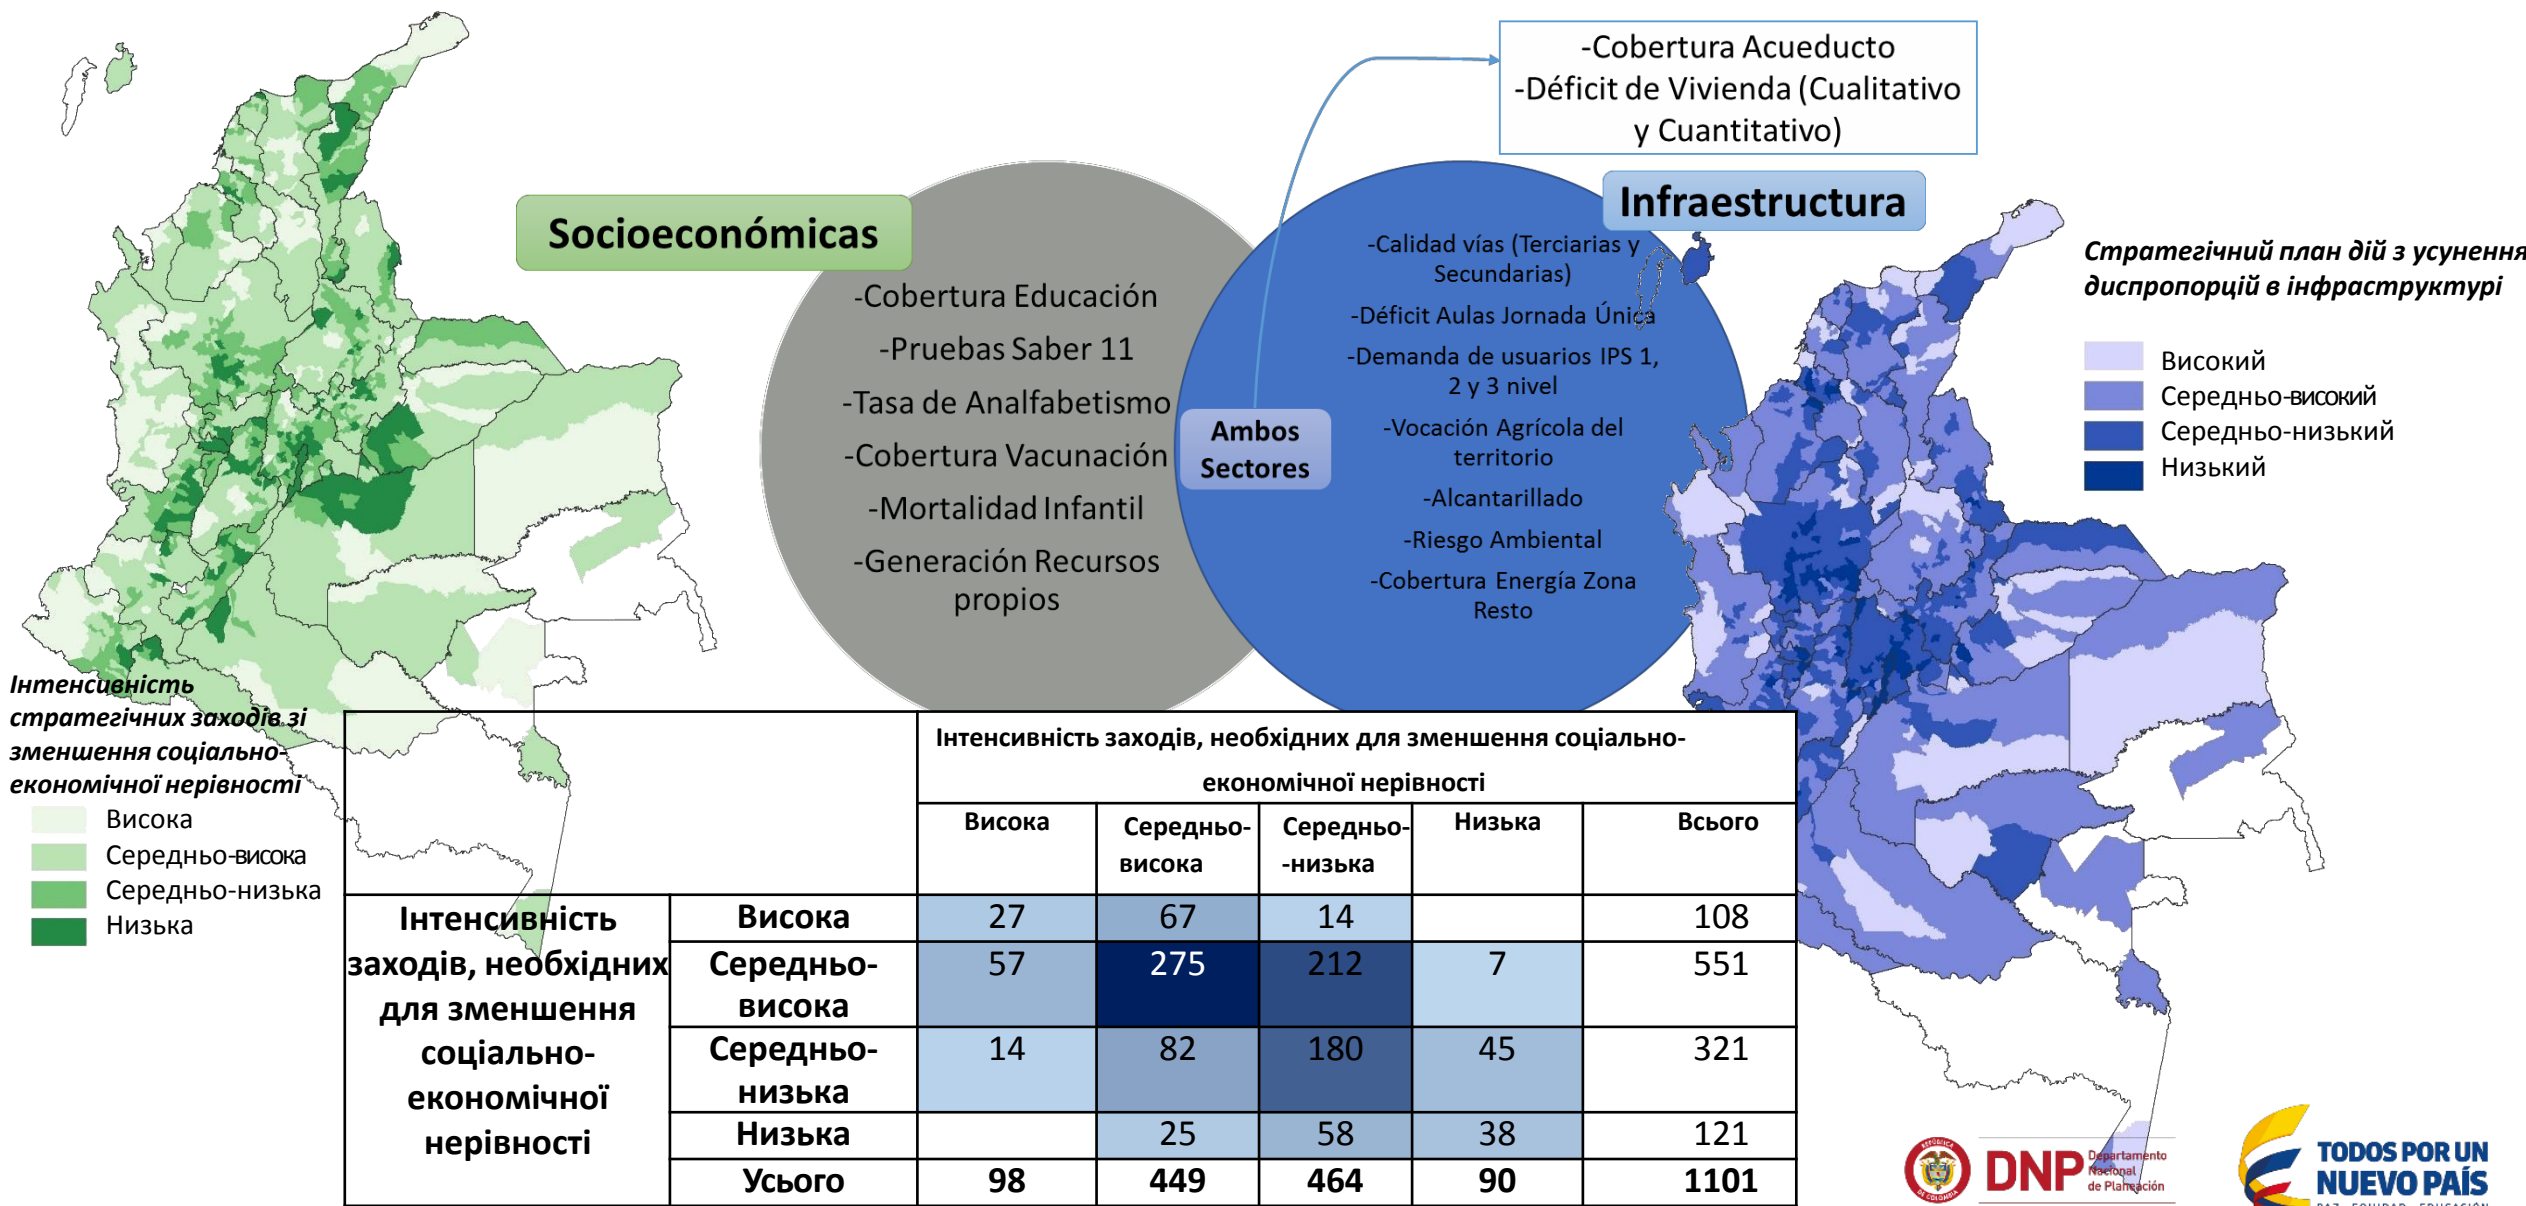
Socioeconómicas

-Cobertura Educación
-Pruebas Saber 11
-Tasa de Analfabetismo
-Cobertura Vacunación
-Mortalidad Infantil
-Generación Recursos propios

Ambos Sectores

-Cobertura Acueducto
-Déficit de Vivienda (Cualitativo y Cuantitativo)

Infraestructura

-Calidad vías (Terciarias y Secundarias)
-Déficit Aulas Jornada Única
-Demanda de usuarios IPS 1, 2 y 3 nivel
-Vocación Agrícola del territorio
-Alcantarillado
-Riesgo Ambiental
-Cobertura Energía Zona Resto

Стратегічний план дій з усунення диспропорцій в інфраструктурі

Високий
Середньо-високий
Середньо-низький
Низький

Інтенсивність стратегічних заходів зі зменшення соціально-економічної нерівності

Висока
Середньо-висока
Середньо-низька
Низька

| | | Інтенсивність заходів, необхідних для зменшення соціально-економічної нерівності | | | | |
|---|---|---|---|---|---|---|
| | | Висока | Середньо-висока | Середньо--низька | Низька | Всього |
| Інтенсивність заходів, необхідних для зменшення соціально-економічної нерівності | Висока | 27 | 67 | 14 | | 108 |
| | Середньо-висока | 57 | 275 | 212 | 7 | 551 |
| | Середньо-низька | 14 | 82 | 180 | 45 | 321 |
| | Низька | | 25 | 58 | 38 | 121 |
| | Усього | 98 | 449 | 464 | 90 | 1101 |

DNP Departamento Nacional de Planeación

TODOS POR UN NUEVO PAÍS